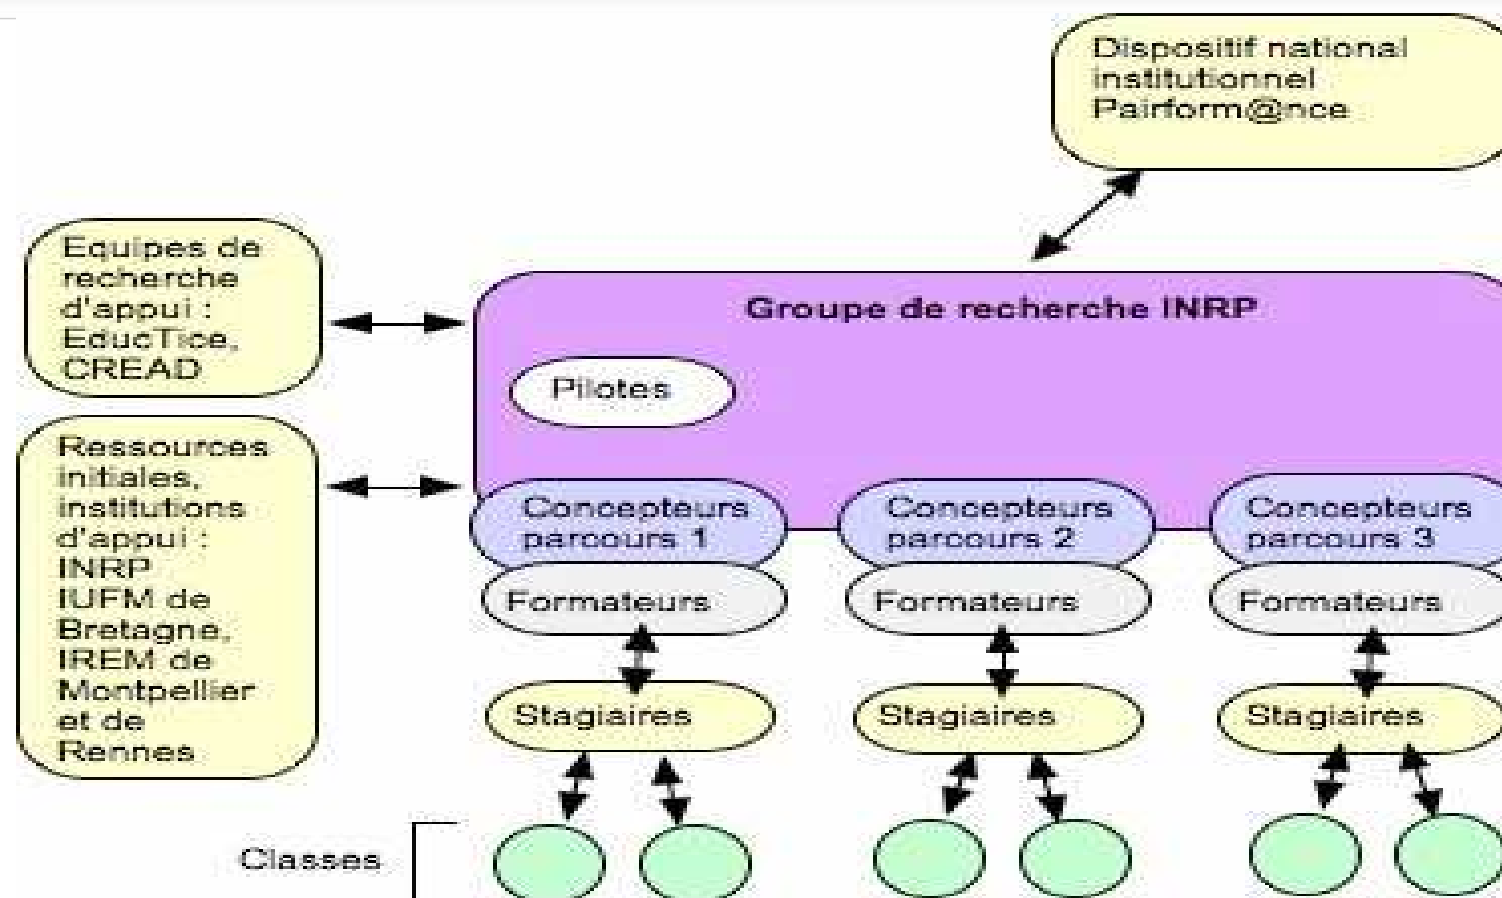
Dispositif national institutionnel Pairform@nce

Equipes de recherche d'appui : EducTice, CREAD

Ressources initiales, institutions d'appui : INRP IUFM de Bretagne, IREM de Montpellier et de Rennes

Groupe de recherche INRP

Pilotes

Concepteurs parcours 1

Concepteurs parcours 2

Concepteurs parcours 3

Formateurs

Formateurs

Formateurs

Stagiaires

Stagiaires

Stagiaires

Classes